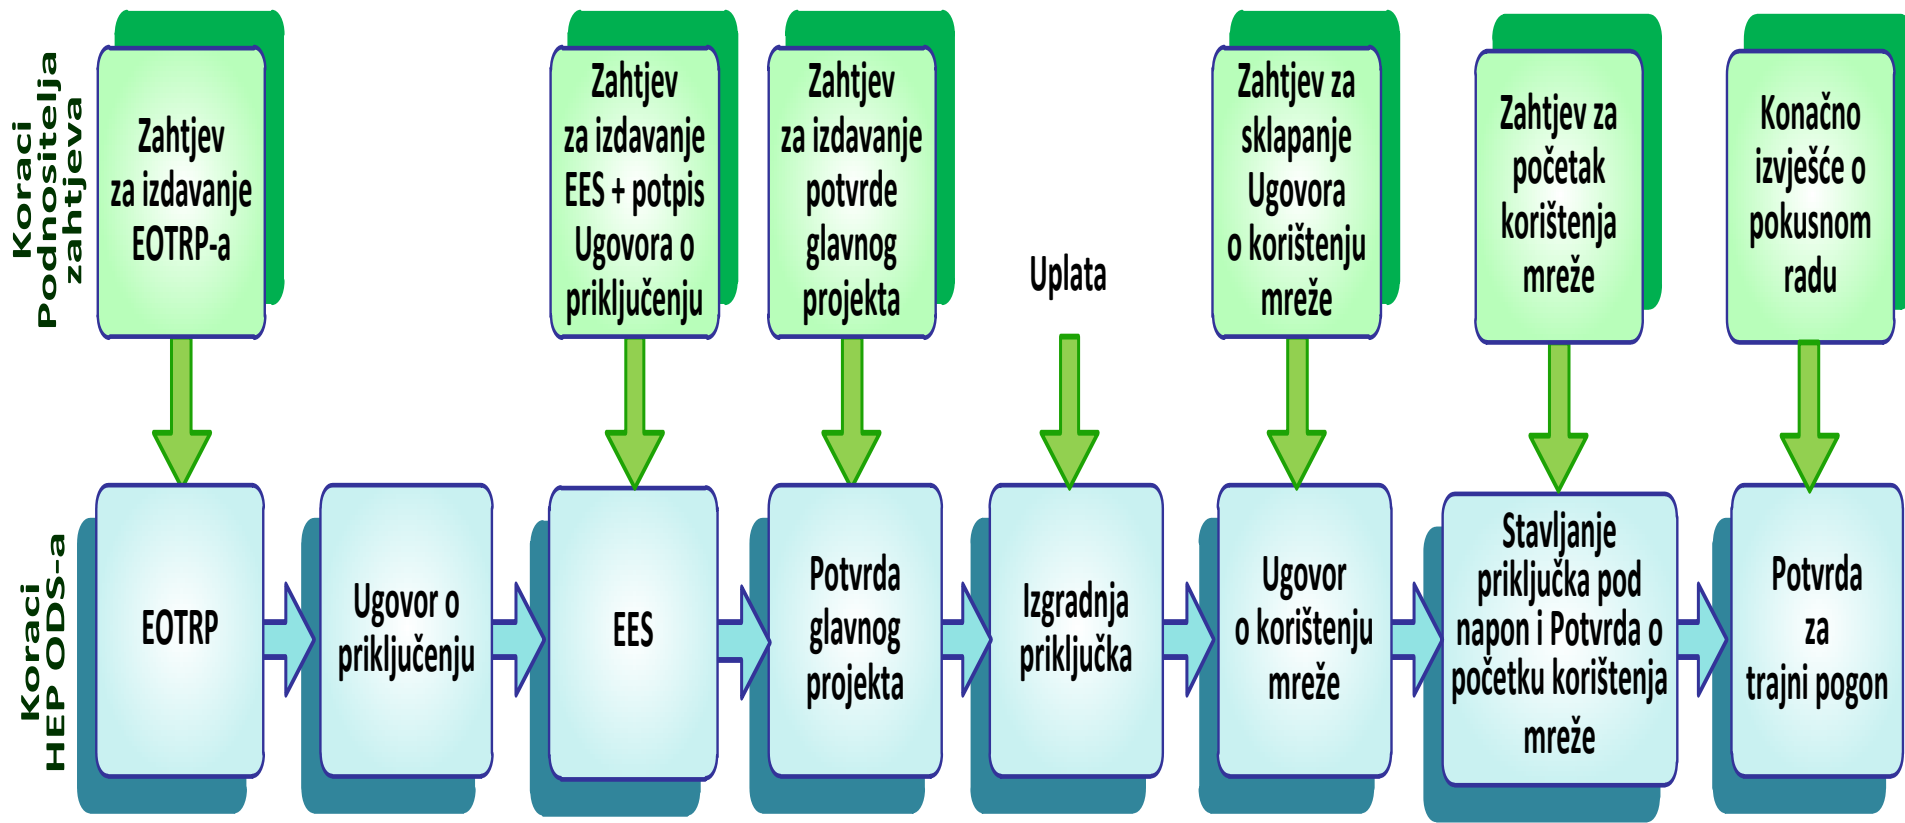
Koraci Podnositelja zahtjeva

Zahtjev za izdavanje EOTRP-a

Zahtjev za izdavanje EES + potpis Ugovora o priključenju

Zahtjev za izdavanje potvrde glavnog projekta

Uplata

Zahtjev za sklapanje Ugovora o korištenju mreže

Zahtjev za početak korištenja mreže

Konačno izvješće o pokusnom radu

Koraci HEP ODS-a

EOTRP

Ugovor o priključenju

EES

Potvrda glavnog projekta

Izgradnja priključka

Ugovor o korištenju mreže

Stavljanje priključka pod napon i Potvrda o početku korištenja mreže

Potvrda za trajni pogon